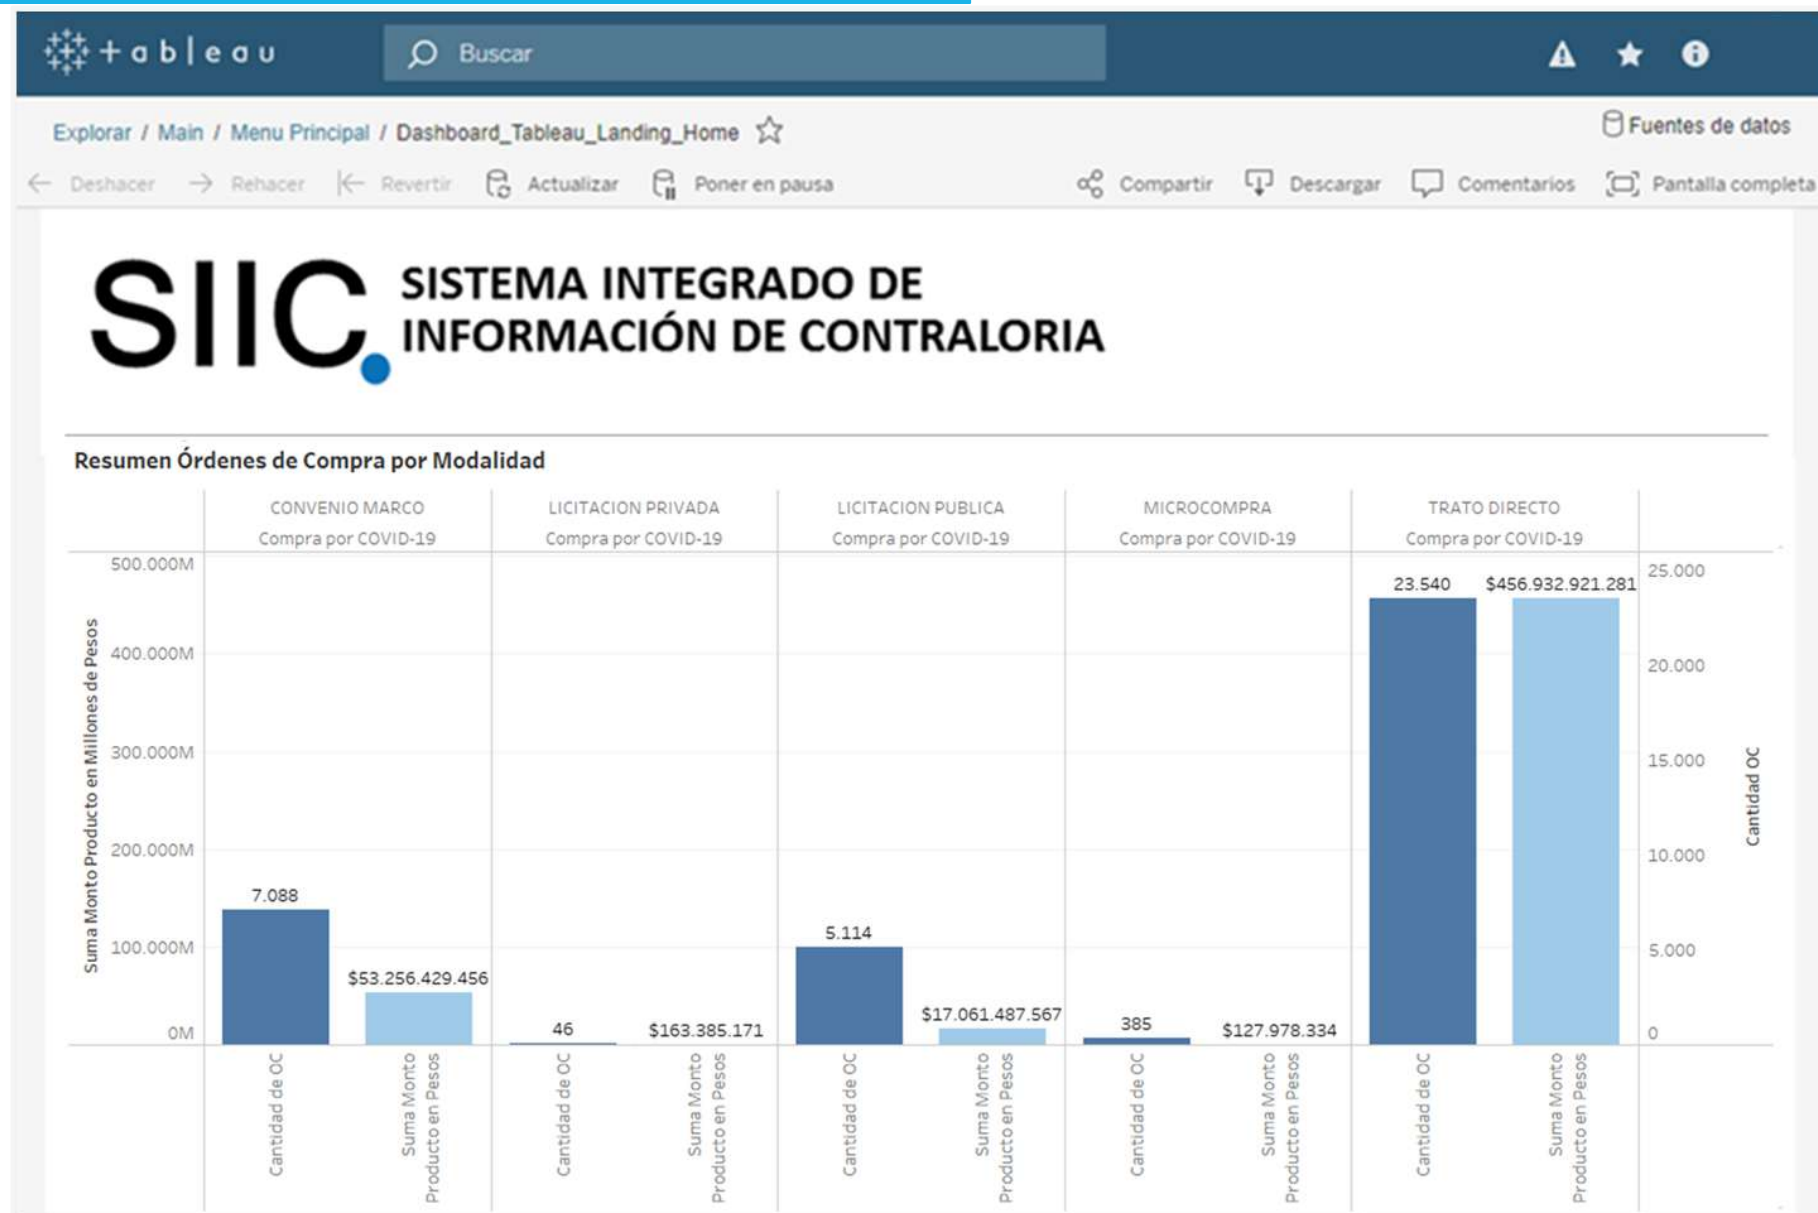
+ableau

Buscar

Explorar / Main / Menu Principal / Dashboard_Tableau_Landing_Home

Fuentes de datos

Deshacer Rehacer Revertir Actualizar Poner en pausa Compartir Descargar Comentarios Pantalla completa

SIIC SISTEMA INTEGRADO DE INFORMACIÓN DE CONTRALORIA

Resumen Órdenes de Compra por Modalidad

| | CONVENIO MARCO Compra por COVID-19 | | LICITACION PRIVADA Compra por COVID-19 | | LICITACION PUBLICA Compra por COVID-19 | | MICROCOMPRA Compra por COVID-19 | | TRATO DIRECTO Compra por COVID-19 | |
|---|---|---|---|---|---|---|---|---|---|---|
| | Cantidad de OC | Suma Monto Producto en Pesos | Cantidad de OC | Suma Monto Producto en Pesos | Cantidad de OC | Suma Monto Producto en Pesos | Cantidad de OC | Suma Monto Producto en Pesos | Cantidad de OC | Suma Monto Producto en Pesos |
| | 7.088 | $53.256.429.456 | 46 | $163.385.171 | 5.114 | $17.061.487.567 | 385 | $127.978.334 | 23.540 | $456.932.921.281 |

Suma Monto Producto en Millones de Pesos: 500.000M 400.000M 300.000M 200.000M 100.000M 0M

Cantidad OC: 25.000 20.000 15.000 10.000 5.000 0